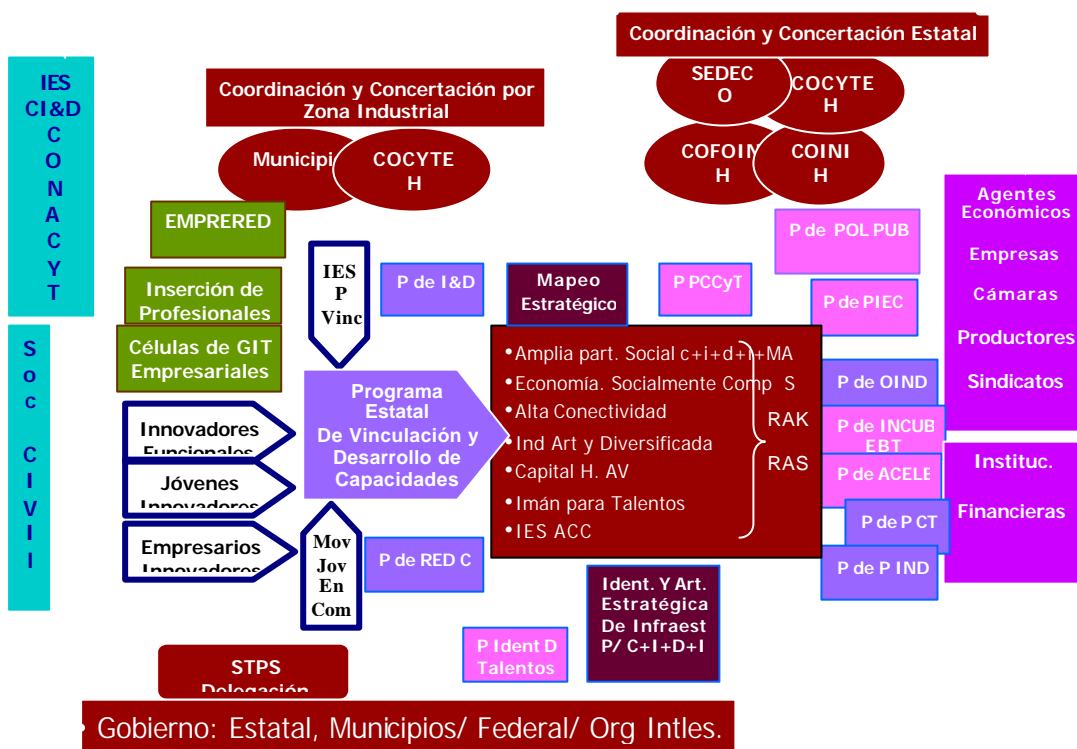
Coordinación y Concertación Estatal

IES
CI&D
C
O
N
A
C
Y
T

Coordinación y Concertación por Zona Industrial

Municipi
COCYTE
H

SEDEC
O
COCYTE
H
COFOIN
H
COINI
H

EMPRERED

Inserción de Profesionales

Células de GIT Empresariales

IES
P
Vinc

P de I&D

Mapeo Estratégico

P PCCyT

P de POL PUB

P de PIEC

Agentes Económicos

Empresas

Cámaras

Productores

Sindicatos

S
o
c

C
I
V
I
l

Innovadores Funcionales

Jóvenes Innovadores

Empresarios Innovadores

Programa Estatal De Vinculación y Desarrollo de Capacidades

•Amplia part. Social c+i+d+i+MA
•Economía. Socialmente Comp S
•Alta Conectividad
•Ind Art y Diversificada
•Capital H. AV
•Imán para Talentos
•IES ACC

RAK
RAS

P de OIND
P de INCUB EBT
P de ACELE
P de P CT
P de P IND

Instituc.

Financieras

Mov
Jov
En
Com

P de RED C

Ident. Y Art. Estratégica De Infraest P/ C+I+D+I

P Ident D Talentos

STPS
Delegación

• Gobierno: Estatal, Municipios/ Federal/ Org Intles.